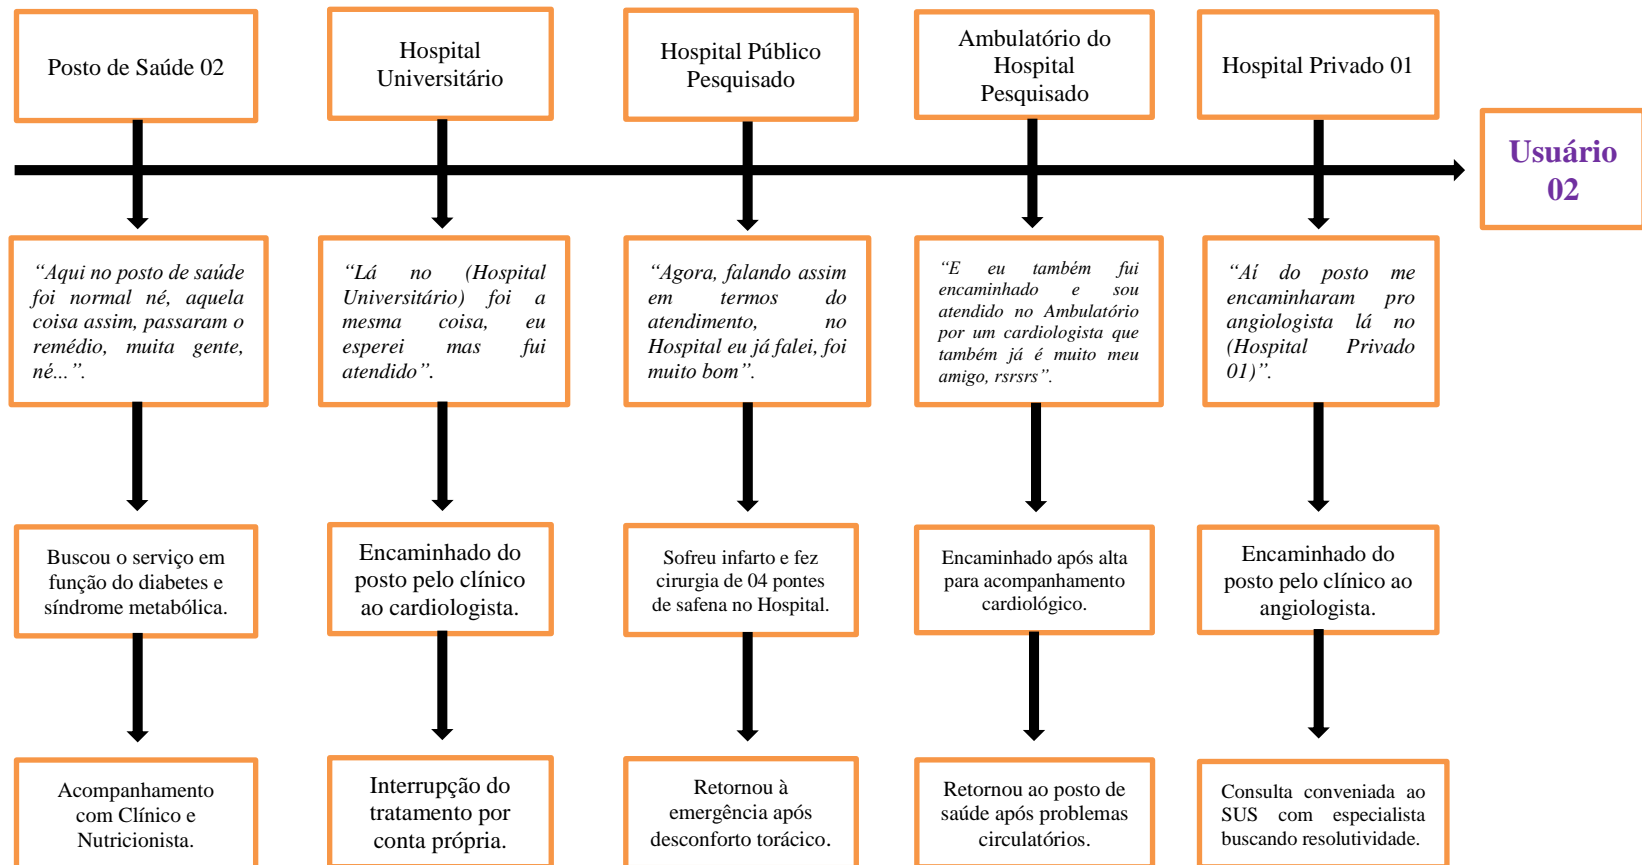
Posto de Saúde 02

Hospital Universitário

Hospital Público Pesquisado

Ambulatório do Hospital Pesquisado

Hospital Privado 01

Usuário 02

“Aqui no posto de saúde foi normal né, aquela coisa assim, passaram o remédio, muita gente, né...”.

“Lá no (Hospital Universitário) foi a mesma coisa, eu esperei mas fui atendido”.

“Agora, falando assim em termos do atendimento, no Hospital eu já falei, foi muito bom”.

“E eu também fui encaminhado e sou atendido no Ambulatório por um cardiologista que também já é muito meu amigo, rsrsrs”.

“Aí do posto me encaminharam pro angiologista lá no (Hospital Privado 01)”.

Buscou o serviço em função do diabetes e síndrome metabólica.

Encaminhado do posto pelo clínico ao cardiologista.

Sofreu infarto e fez cirurgia de 04 pontes de safena no Hospital.

Encaminhado após alta para acompanhamento cardiológico.

Encaminhado do posto pelo clínico ao angiologista.

Acompanhamento com Clínico e Nutricionista.

Interrupção do tratamento por conta própria.

Retornou à emergência após desconforto torácico.

Retornou ao posto de saúde após problemas circulatórios.

Consulta conveniada ao SUS com especialista buscando resolutividade.